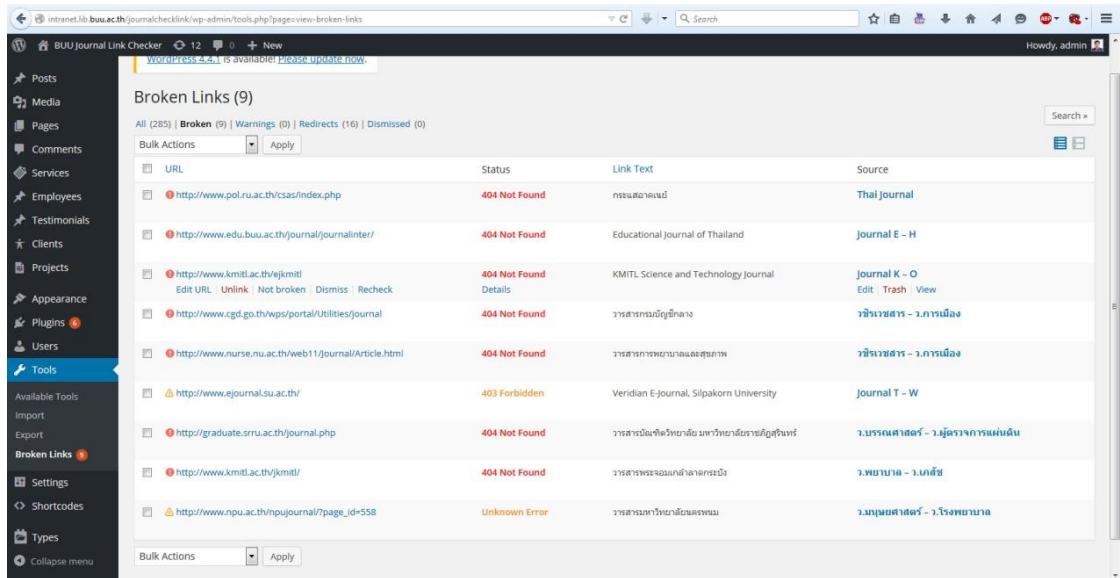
intranet.lib.buu.ac.th/journalchecklink/wp-admin/tools.php?page=view-broken-links

Search

BUU Journal Link Checker 12 0 + New

Howdy, admin

WordPress 4.4.1 is available! Please update now.

Posts
Media
Pages
Comments
Services
Employees
Testimonials
Clients
Projects
Appearance
Plugins 6
Users
Tools
Available Tools
Import
Export
Broken Links 9
Settings
Shortcodes
Types
Collapse menu

Broken Links (9)

All (285) | Broken (9) | Warnings (0) | Redirects (16) | Dismissed (0)

Search »

Bulk Actions Apply

| URL | Status | Link Text | Source |
|---|---|---|---|
| http://www.pol.ru.ac.th/csas/index.php | 404 Not Found | กระแสอาเซียน | Thai Journal |
| http://www.edu.buu.ac.th/journal/journalinter/ | 404 Not Found | Educational Journal of Thailand | Journal E – H |
| http://www.kmitl.ac.th/ejkmitl Edit URL \| Unlink \| Not broken \| Dismiss \| Recheck | 404 Not Found Details | KMITL Science and Technology Journal | Journal K – O Edit \| Trash \| View |
| http://www.cgd.go.th/wps/portal/Utilities/journal | 404 Not Found | วารสารกรมบัญชีกลาง | วชิรเวชสาร – ว.การเมือง |
| http://www.nurse.nu.ac.th/web11/Journal/Article.html | 404 Not Found | วารสารการพยาบาลและสุขภาพ | วชิรเวชสาร – ว.การเมือง |
| http://www.ejournal.su.ac.th/ | 403 Forbidden | Veridian E-Journal, Silpakorn University | Journal T – W |
| http://graduate.srru.ac.th/journal.php | 404 Not Found | วารสารบัณฑิตวิทยาลัย มหาวิทยาลัยราชภัฏสุรินทร์ | ว.บรรณศาสตร์ – ว.ผู้ตรวจการแผ่นดิน |
| http://www.kmitl.ac.th/jkmitl/ | 404 Not Found | วารสารพระจอมเกล้าลาดกระบัง | ว.พยาบาล – ว.เภสัช |
| http://www.npu.ac.th/npujournal/?page_id=558 | Unknown Error | วารสารมหาวิทยาลัยนครพนม | ว.มนุษยศาสตร์ – ว.โรงพยาบาล |

Bulk Actions Apply